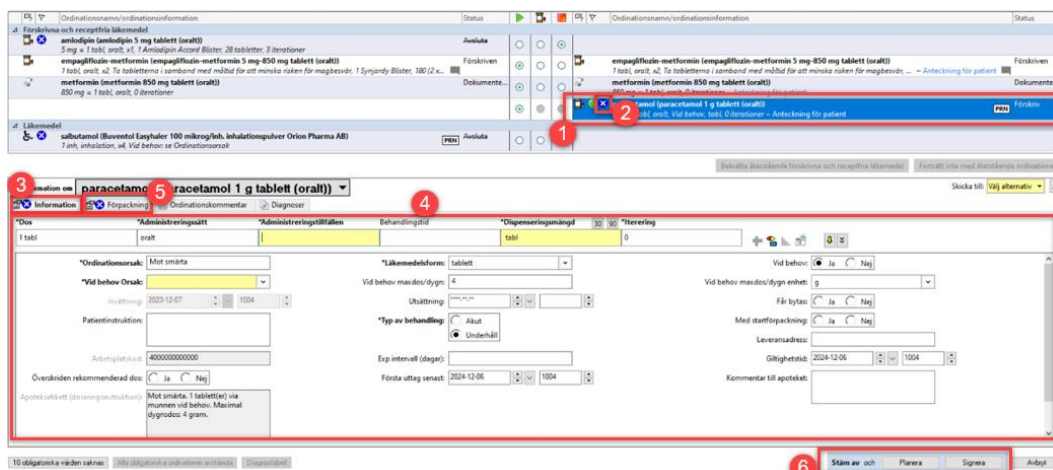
Ordinationsnamn/ordinationsinformation | Status | Ordinationsnamn/ordinationsinformation | Status

Förskrivna och receptfria läkemedel

amlodipin (amlodipin 5 mg tablett (oralt))
5 mg = 1 tabl, oralt, x1, 1 Amlodipin Accord Blister, 28 tabletter, 3 iterationer
Avsluta

empagliflozin-metformin (empagliflozin-metformin 5 mg-850 mg tablett (oralt))
1 tabl, oralt, x2, Ta tabletterna i samband med måltid för att minska risken för magbesvär, 1 Synjardy Blister, 180 (2 x...
Förskriven

empagliflozin-metformin (empagliflozin-metformin 5 mg-850 mg tablett (oralt))
1 tabl, oralt, x2, Ta tabletterna i samband med måltid för att minska risken för magbesvär, ... – Anteckning för patient
Förskriven

metformin (metformin 850 mg tablett (oralt))
850 mg = 1 tabl, oralt, 0 iterationer
Dokumente...

metformin (metformin 850 mg tablett (oralt))
850 mg = 1 tabl, oralt, 0 iterationer
Dokumente

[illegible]tamol (paracetamol 1 g tablett (oralt))
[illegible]bl, oralt, Vid behov, tabl, 0 iterationer – Anteckning för patient
PRN
Förskriv

Läkemedel

salbutamol (Buventol Easyhaler 100 mikrog/inh. inhalationspulver Orion Pharma AB)
1 inh, inhalation, x4, Vid behov: se Ordinationsorsak
PRN
Avsluta

1

2

Bekräfta återstående förskrivna och receptfria läkemedel | Fortsätt inte med återstående ordinationer

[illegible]mation om paracetamol (paracetamol 1 g tablett (oralt))

Skicka till: Välj alternativ

3
5
4

Information | Förpackning | Ordinationskommentar | Diagnoser

| *Dos | *Administreringssätt | *Administreringstillfällen | Behandlingstid | *Dispenseringsmängd 30 90 | *Iterering |
|---|---|---|---|---|---|
| 1 tabl | oralt | | | tabl | 0 |

*Ordinationsorsak: Mot smärta
*Vid behov Orsak:
Insättning: 2023-12-07 1004
Patientinstruktion:
Arbetsplatskod: 4000000000000
Överskriden rekommenderad dos: Ja Nej
Apoteksetikett (doseringsinstruktion): Mot smärta. 1 tablett(er) via munnen vid behov. Maximal dygnsdos: 4 gram.

*Läkemedelsform: tablett
Vid behov maxdos/dygn: 4
Utsättning: ****-**-**
*Typ av behandling: Akut Underhåll
Exp intervall (dagar):
Första uttag senast: 2024-12-06 1004

Vid behov: Ja Nej
Vid behov maxdos/dygn enhet: g
Får bytas: Ja Nej
Med startförpackning: Ja Nej
Leveransadress:
Giltighetstid: 2024-12-06 1004
Kommentar till apoteket:

10 obligatoriska värden saknas | Alla obligatoriska ordinationer använda | Diagnostabell

6
Stäm av och | Planera | Signera | Avbryt